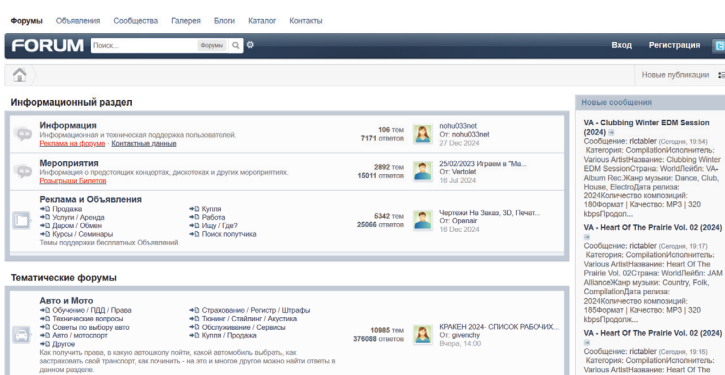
Форумы Объявления Сообщества Галерея Блоги Каталог Контакты

FORUM Поиск... Форумы Вход Регистрация

Новые публикации

Информационный раздел

Информация
Информационная и техническая поддержка пользователей.
Реклама на форуме · Контактные данные
106 тем
7171 ответов
nohu033net
От: nohu033net
27 Dec 2024

Мероприятия
Информация о предстоящих концертах, дискотеках и других мероприятиях.
Розыгрыши Билетов
2892 тем
15011 ответов
25/02/2023 Играем в "Ма...
От: Vertolet
16 Jul 2024

Реклама и Объявления
Продажа
Услуги / Аренда
Дарom / Обмен
Курсы / Семинары
Куплю
Работа
Ищу / Где?
Поиск попутчика
Темы подрядчики бесплатных Объявлений.
5342 тем
25066 ответов
Чертежи На Заказ, 3D, Печат...
От: Operair
16 Dec 2024

Тематические форумы

Авто и Мото
Обучение / ПДД / Права
Технические вопросы
Советы по выбору авто
Авто / мотоспорт
Другое
Страхование / Регистр / Штрафы
Тюнинг / Стайлинг / Акустика
Обслуживание / Сервисы
Куплю / Продажа
Как получить права, в какую автошколу пойти, какой автомобиль выбрать, как застраховать свой транспорт, как починить - на это и многие другие вопросы можно найти ответы в данном разделе.
10985 тем
376088 ответов
КРАКЕН 2024- СПИСОК РАБОЧИХ...
От: givenchy
Вчера, 14:00

Новые сообщения

VA - Clubbing Winter EDM Session (2024)
Сообщение: rictabler (Сегодня, 19:54)
Категория: CompilationИсполнитель: Various ArtistНазвание: Clubbing Winter EDM SessionСтрана: WorldЛейбл: VA-Album Rec.Жанр музыки: Dance, Club, House, ElectroДата релиза: 2024Количество композиций: 180Формат | Качество: MP3 | 320 kbpsПродол...

VA - Heart Of The Prairie Vol. 02 (2024)
Сообщение: rictabler (Сегодня, 19:17)
Категория: CompilationИсполнитель: Various ArtistНазвание: Heart Of The Prairie Vol. 02Страна: WorldЛейбл: JAM AllianceЖанр музыки: Country, Folk, CompilationДата релиза: 2024Количество композиций: 185Формат | Качество: MP3 | 320 kbpsПродол...

VA - Heart Of The Prairie Vol. 02 (2024)
Сообщение: rictabler (Сегодня, 19:16)
Категория: CompilationИсполнитель: Various ArtistНазвание: Heart Of The